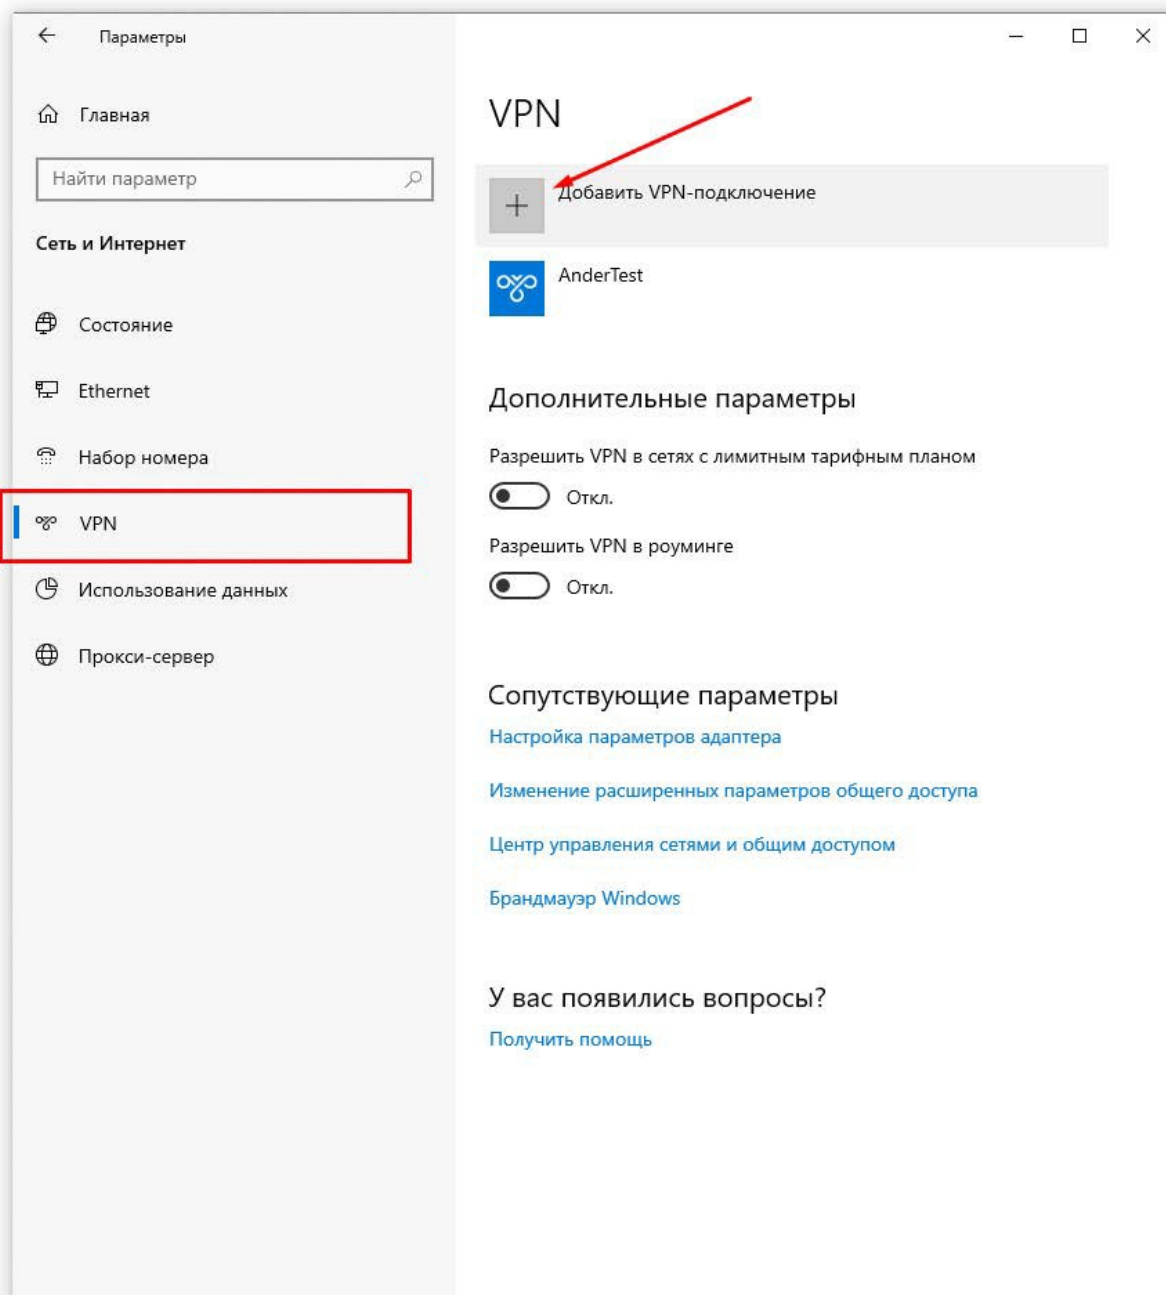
Параметры

Главная

Найти параметр

Сеть и Интернет

Состояние

Ethernet

Набор номера

VPN

Использование данных

Прокси-сервер

VPN

Добавить VPN-подключение

AnderTest

Дополнительные параметры

Разрешить VPN в сетях с лимитным тарифным планом

Откл.

Разрешить VPN в роуминге

Откл.

Сопутствующие параметры

Настройка параметров адаптера

Изменение расширенных параметров общего доступа

Центр управления сетями и общим доступом

Брандмауэр Windows

У вас появились вопросы?

Получить помощь